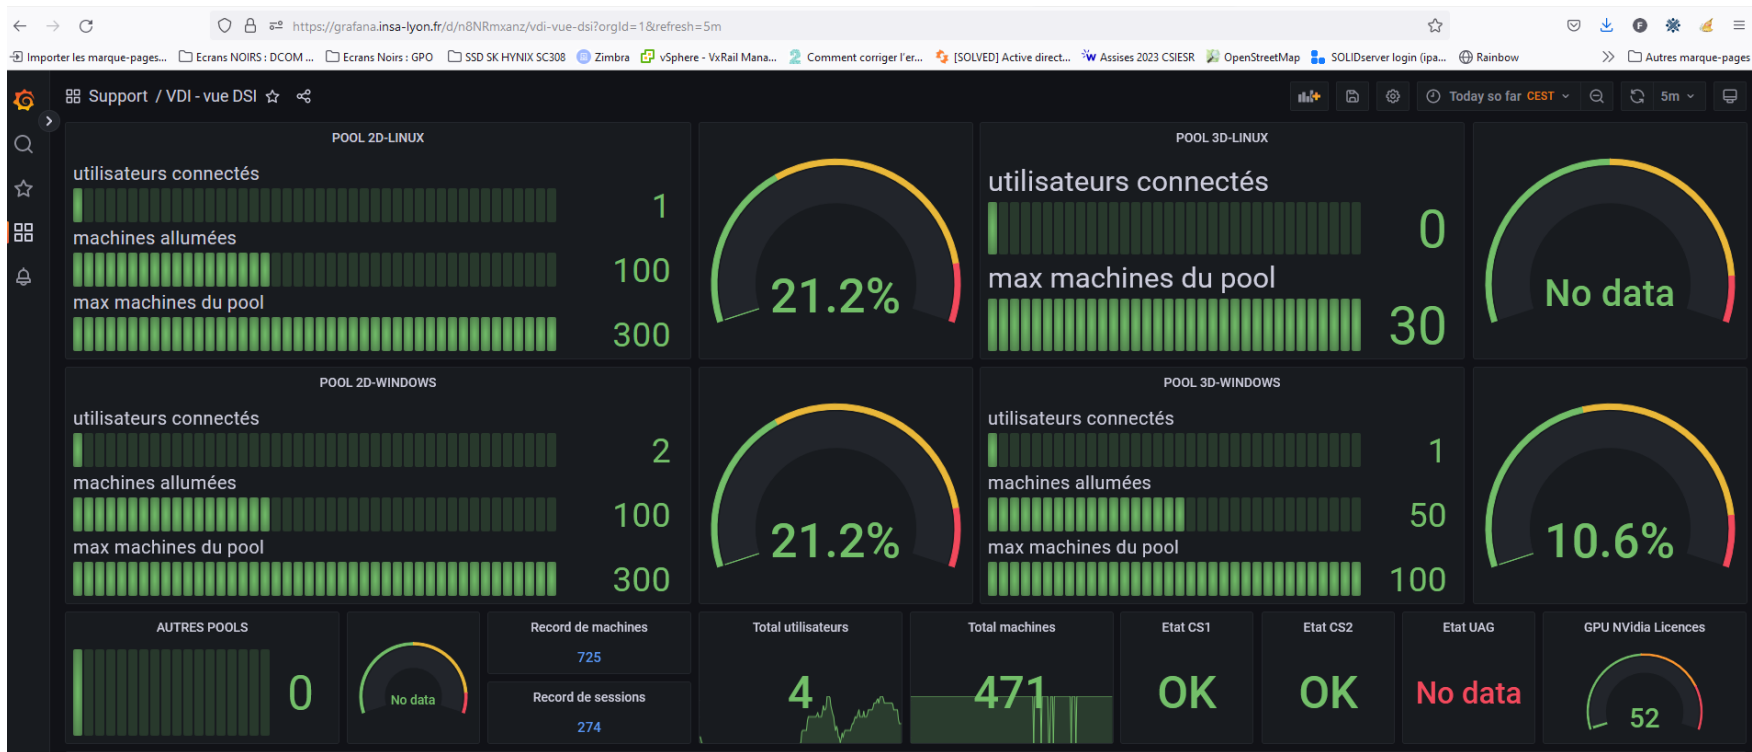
https://grafana.insa-lyon.fr/d/n8NRmxanz/vdi-vue-dsi?orgId=1&refresh=5m

Importer les marque-pages... Ecrans NOIRS : DCOM ... Ecrans Noirs : GPO SSD SK HYNIX SC308 Zimbra vSphere - VxRail Mana... Comment corriger l'er... [SOLVED] Active direct... Assises 2023 CSIESR OpenStreetMap SOLIDserver login (ipa... Rainbow Autres marque-pages

Support / VDI - vue DSI

Today so far CEST 5m

POOL 2D-LINUX

utilisateurs connectés 1

machines allumées 100

max machines du pool 300

21.2%

POOL 3D-LINUX

utilisateurs connectés 0

max machines du pool 30

No data

POOL 2D-WINDOWS

utilisateurs connectés 2

machines allumées 100

max machines du pool 300

21.2%

POOL 3D-WINDOWS

utilisateurs connectés 1

machines allumées 50

max machines du pool 100

10.6%

AUTRES POOLS

0

No data

Record de machines

725

Record de sessions

274

Total utilisateurs

4

Total machines

471

Etat CS1

OK

Etat CS2

OK

Etat UAG

No data

GPU NVidia Licences

52